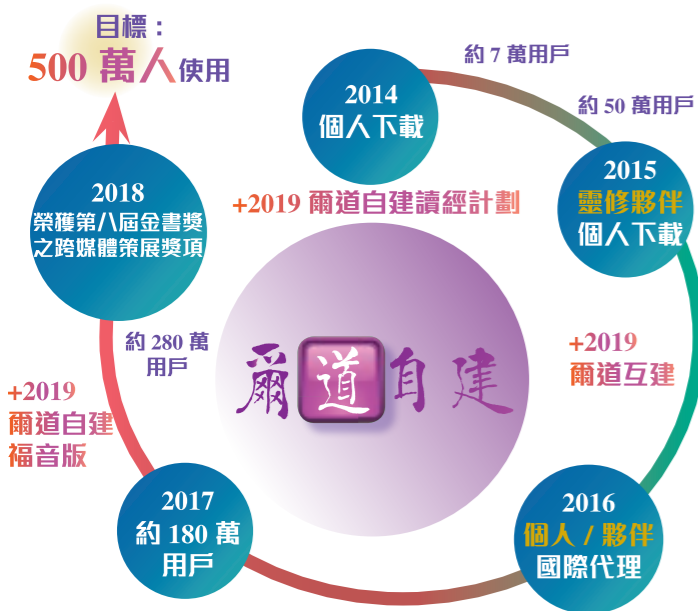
目標：
500 萬人使用

2014
個人下載

約 7 萬用戶

約 50 萬用戶

2015
靈修夥伴
個人下載

+2019 爾道自建讀經計劃

2018
榮獲第八屆金書獎
之跨媒體策展獎項

約 280 萬
用戶

+2019
爾道自建
福音版

爾道自建

+2019
爾道互建

2017
約 180 萬
用戶

2016
個人 / 夥伴
國際代理